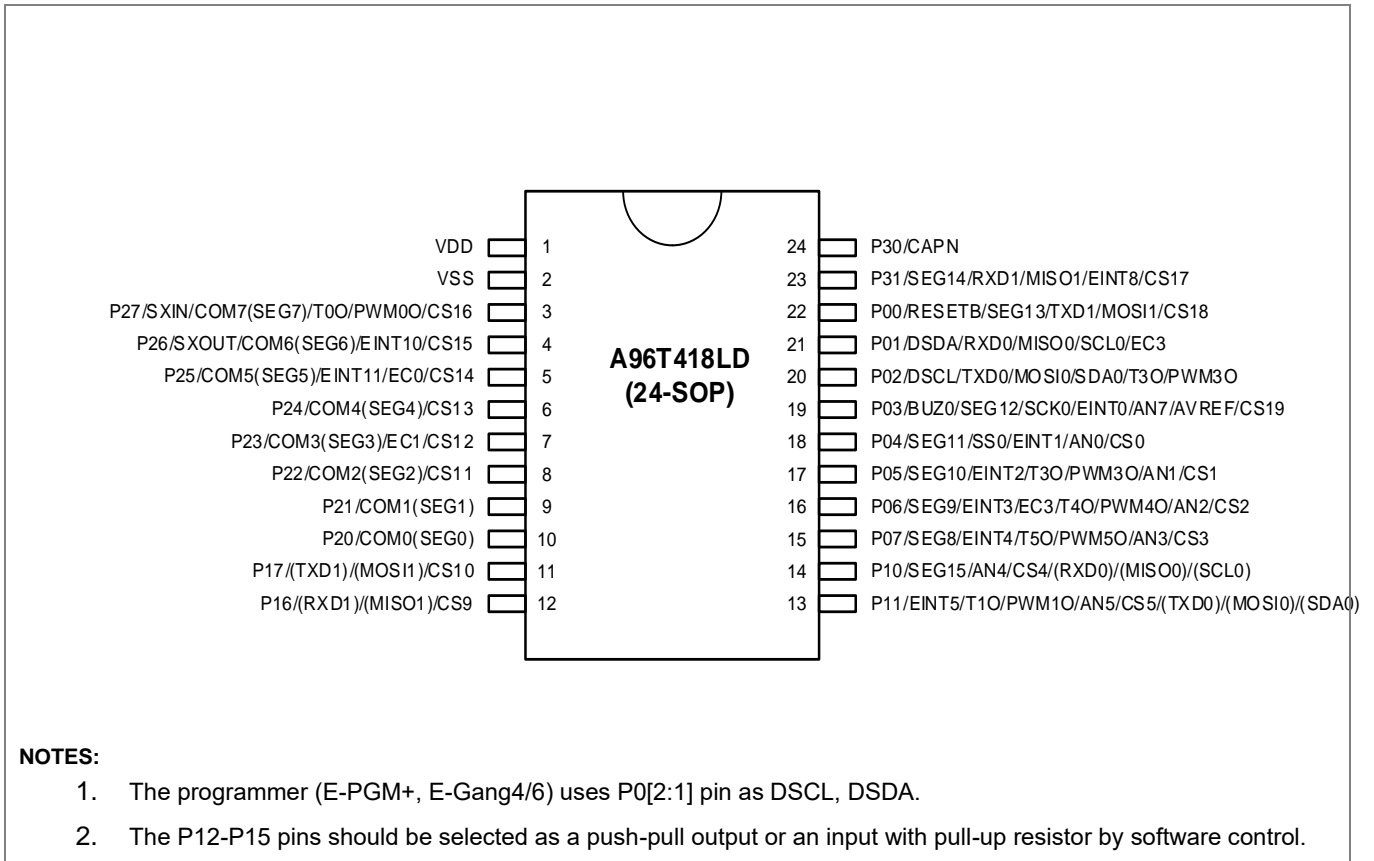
VDD 1
VSS 2
P27/SXIN/COM7(SEG7)/T0O/PWM0O/CS16 3
P26/SXOUT/COM6(SEG6)/EINT10/CS15 4
P25/COM5(SEG5)/EINT11/EC0/CS14 5
P24/COM4(SEG4)/CS13 6
P23/COM3(SEG3)/EC1/CS12 7
P22/COM2(SEG2)/CS11 8
P21/COM1(SEG1) 9
P20/COM0(SEG0) 10
P17/(TXD1)/(MOSI1)/CS10 11
P16/(RXD1)/(MISO1)/CS9 12

A96T418LD
(24-SOP)

24 P30/CAPN
23 P31/SEG14/RXD1/MISO1/EINT8/CS17
22 P00/RESETB/SEG13/TXD1/MOSI1/CS18
21 P01/DSDA/RXD0/MISO0/SCL0/EC3
20 P02/DSCL/TXD0/MOSI0/SDA0/T3O/PWM3O
19 P03/BUZ0/SEG12/SCK0/EINT0/AN7/AVREF/CS19
18 P04/SEG11/SS0/EINT1/AN0/CS0
17 P05/SEG10/EINT2/T3O/PWM3O/AN1/CS1
16 P06/SEG9/EINT3/EC3/T4O/PWM4O/AN2/CS2
15 P07/SEG8/EINT4/T5O/PWM5O/AN3/CS3
14 P10/SEG15/AN4/CS4/(RXD0)/(MISO0)/(SCL0)
13 P11/EINT5/T1O/PWM1O/AN5/CS5/(TXD0)/(MOSI0)/(SDA0)

NOTES:
1. The programmer (E-PGM+, E-Gang4/6) uses P0[2:1] pin as DSCL, DSDA.
2. The P12-P15 pins should be selected as a push-pull output or an input with pull-up resistor by software control.